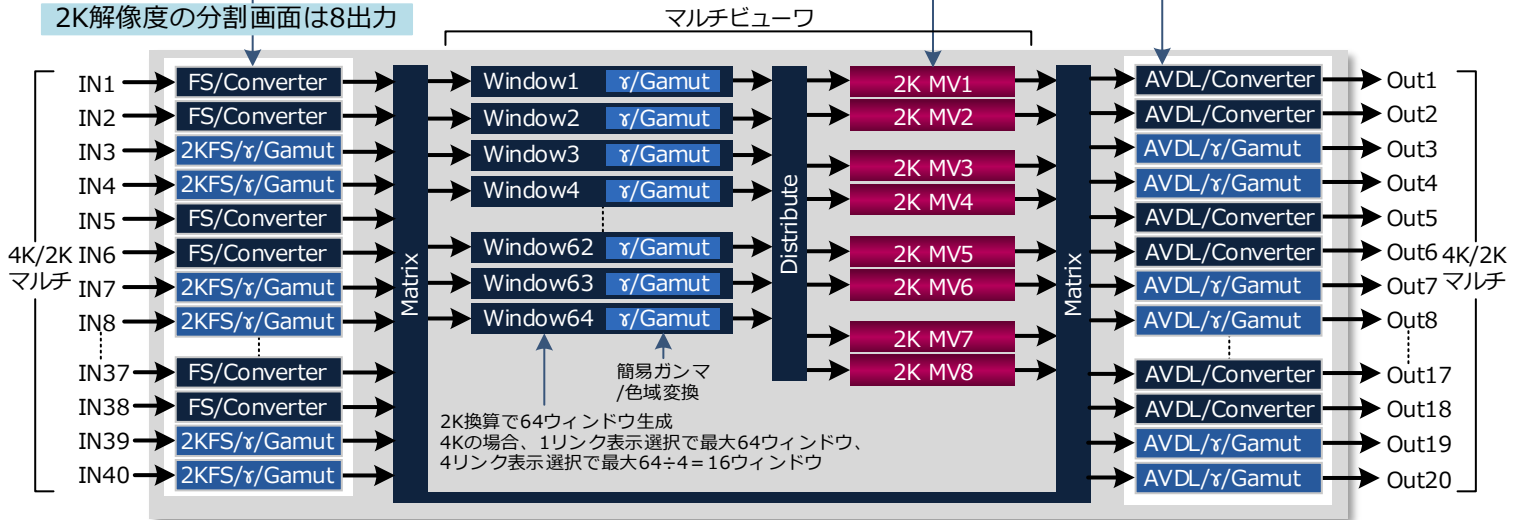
2K解像度の分割画面は8出力

マルチビューワ

IN1
IN2
IN3
IN4
IN5
4K/2K マルチ IN6
IN7
IN8
IN37
IN38
IN39
IN40

FS/Converter
FS/Converter
2KFS/ɤ/Gamut
2KFS/ɤ/Gamut
FS/Converter
FS/Converter
2KFS/ɤ/Gamut
2KFS/ɤ/Gamut
FS/Converter
FS/Converter
2KFS/ɤ/Gamut
2KFS/ɤ/Gamut

Matrix

Window1 ɤ/Gamut
Window2 ɤ/Gamut
Window3 ɤ/Gamut
Window4 ɤ/Gamut
Window62 ɤ/Gamut
Window63 ɤ/Gamut
Window64 ɤ/Gamut

簡易ガンマ /色域変換

2K換算で64ウィンドウ生成
4Kの場合、1リンク表示選択で最大64ウィンドウ、
4リンク表示選択で最大64÷4＝16ウィンドウ

Distribute

2K MV1
2K MV2
2K MV3
2K MV4
2K MV5
2K MV6
2K MV7
2K MV8

Matrix

AVDL/Converter
AVDL/Converter
AVDL/ɤ/Gamut
AVDL/ɤ/Gamut
AVDL/Converter
AVDL/Converter
AVDL/ɤ/Gamut
AVDL/ɤ/Gamut
AVDL/Converter
AVDL/Converter
AVDL/ɤ/Gamut
AVDL/ɤ/Gamut

Out1
Out2
Out3
Out4
Out5
Out6 4K/2K マルチ
Out7
Out8
Out17
Out18
Out19
Out20